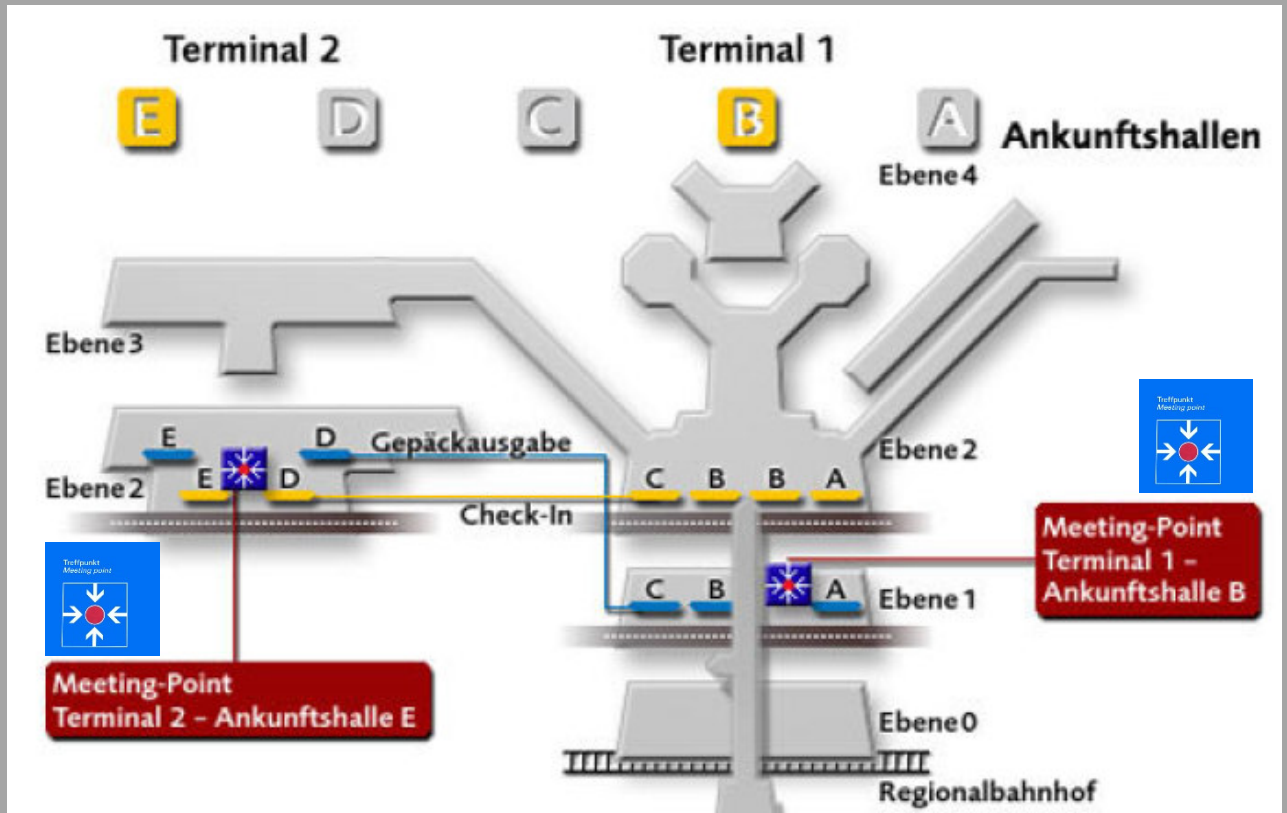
Terminal 2

Terminal 1

E D C B A

Ankunftshallen

Ebene 4

Ebene 3

E D

Gepäckausgabe

Ebene 2

E D

C B B A

Ebene 2

Check-In

Treffpunkt
Meeting point

Meeting-Point
Terminal 1 –
Ankunftshalle B

Treffpunkt
Meeting point

C B A

Ebene 1

Meeting-Point
Terminal 2 – Ankunftshalle E

Ebene 0

Regionalbahnhof